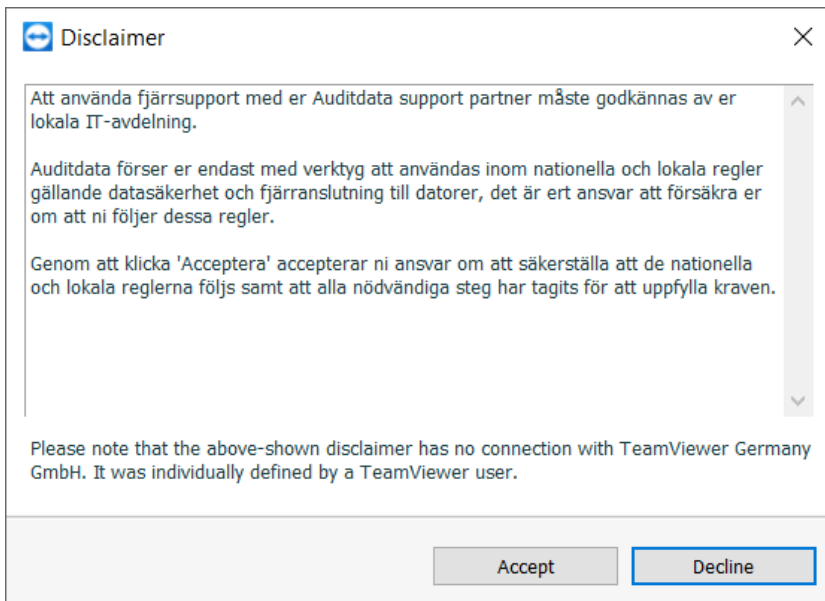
Disclaimer

Att använda fjärrsupport med er Auditdata support partner måste godkännas av er lokala IT-avdelning.

Auditdata förser er endast med verktyg att användas inom nationella och lokala regler gällande datasäkerhet och fjärranslutning till datorer, det är ert ansvar att försäkra er om att ni följer dessa regler.

Genom att klicka 'Acceptera' accepterar ni ansvar om att säkerställa att de nationella och lokala reglerna följs samt att alla nödvändiga steg har tagits för att uppfylla kraven.

Please note that the above-shown disclaimer has no connection with TeamViewer Germany GmbH. It was individually defined by a TeamViewer user.

Accept

Decline